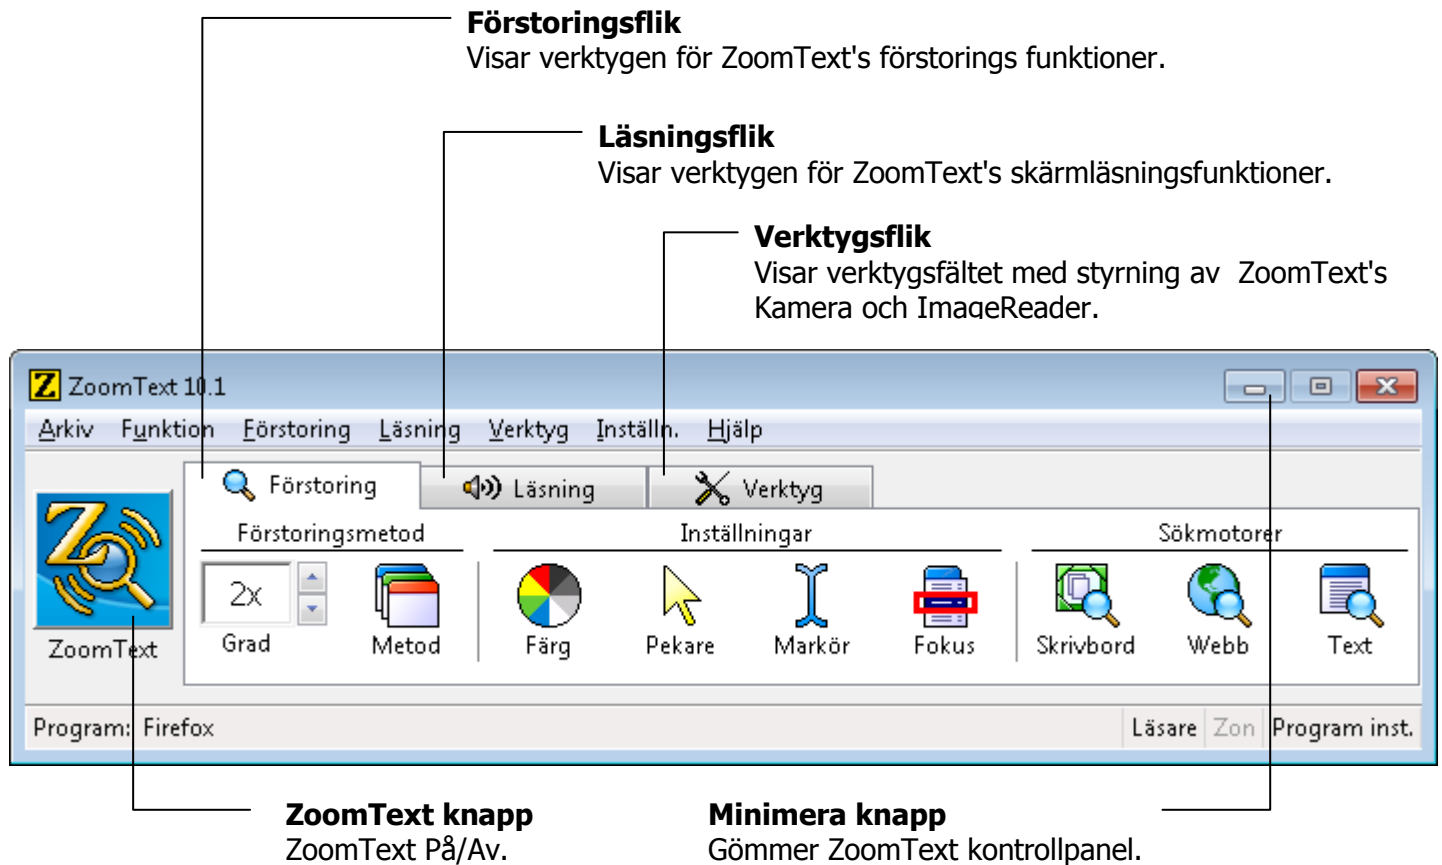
**Förstoringsflik**
Visar verktygen för ZoomText's förstorings funktioner.

**Läsningsflik**
Visar verktygen för ZoomText's skärmläsningsfunktioner.

**Verktygsflik**
Visar verktygsfältet med styrning av ZoomText's Kamera och ImageReader.

Z ZoomText 10.1

Arkiv Funktion Förstoring Läsning Verktyg Inställn. Hjälp

Förstoring Läsning Verktyg

ZoomText

Förstoringsmetod
2x
Grad
Metod

Inställningar
Färg
Pekare
Markör
Fokus

Sökmotorer
Skrivbord
Webb
Text

Program: Firefox
Läsare Zon Program inst.

**ZoomText knapp**
ZoomText På/Av.

**Minimera knapp**
Gömmer ZoomText kontrollpanel.